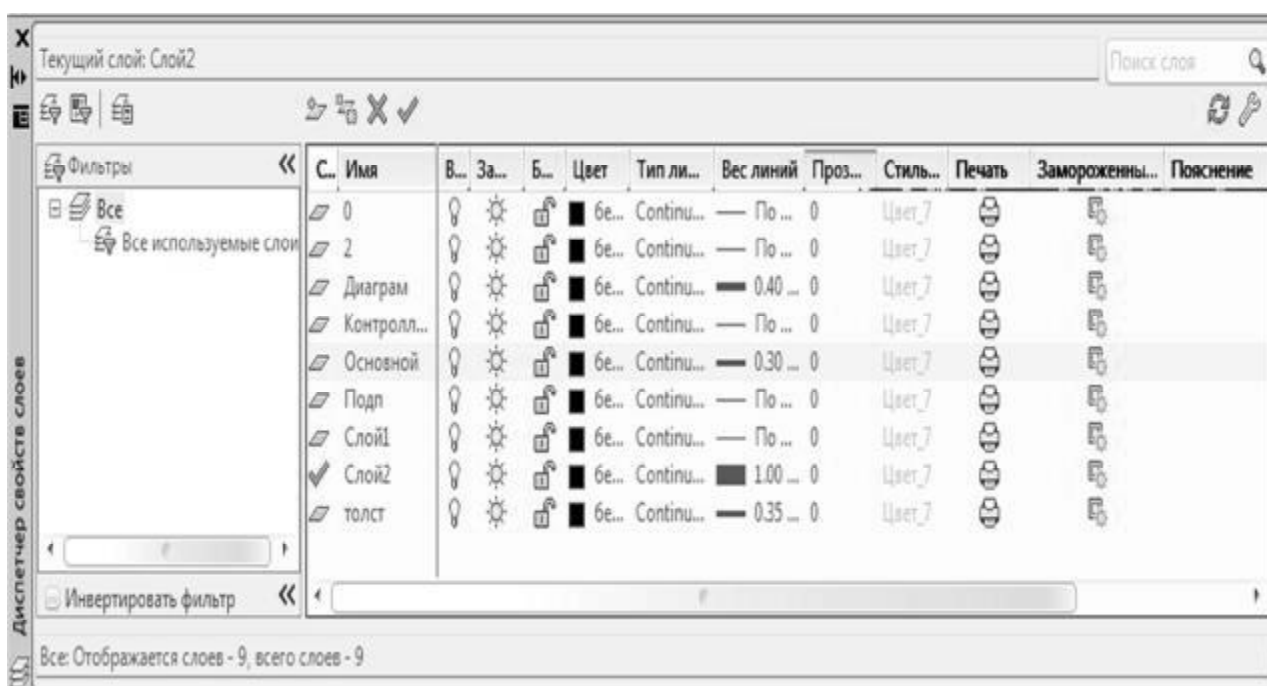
Текущий слой: Слой2

Поиск слоя

Фильтры

Все

Все используемые слои

Инвертировать фильтр

Диспетчер свойств слоев

| С... | Имя | В... | За... | Б... | Цвет | Тип ли... | Вес линий | Проз... | Стиль... | Печать | Замороженны... | Пояснение |
|---|---|---|---|---|---|---|---|---|---|---|---|---|
| | 0 | | | | бе... | Continu... | — По ... | 0 | Цвет_7 | | | |
| | 2 | | | | бе... | Continu... | — По ... | 0 | Цвет_7 | | | |
| | Диаграм | | | | бе... | Continu... | — 0.40 ... | 0 | Цвет_7 | | | |
| | Контролл... | | | | бе... | Continu... | — По ... | 0 | Цвет_7 | | | |
| | Основной | | | | бе... | Continu... | — 0.30 ... | 0 | Цвет_7 | | | |
| | Подп | | | | бе... | Continu... | — По ... | 0 | Цвет_7 | | | |
| | Слой1 | | | | бе... | Continu... | — По ... | 0 | Цвет_7 | | | |
| | Слой2 | | | | бе... | Continu... | 1.00 ... | 0 | Цвет_7 | | | |
| | толст | | | | бе... | Continu... | — 0.35 ... | 0 | Цвет_7 | | | |

Все: Отображается слоев - 9, всего слоев - 9